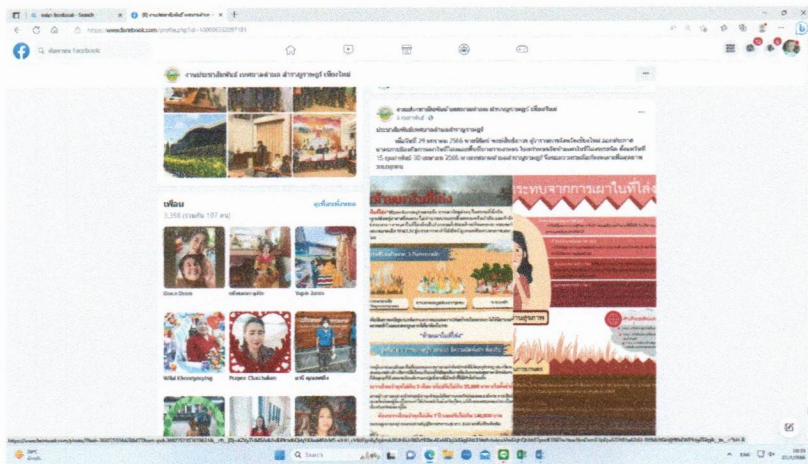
ค้นหา Facebook - Search
(8) งานประชาสัมพันธ์ เทศบาลตำบล

https://www.facebook.com/profile.php?id=100086332097181

ค้นหาบน Facebook

งานประชาสัมพันธ์ เทศบาลตำบล สำราญราษฎร์ เชียงใหม่

เพื่อน
3,356 (ร่วมกัน 187 คน)
ดูเพื่อนทั้งหมด

Dao Dom
Yupin Jomm
Wilai Khoonjaeying
Pranee Chaichakan
มาลี คุณยศยิ่ง

งานประชาสัมพันธ์ เทศบาลตำบล สำราญราษฎร์ เชียงใหม่
4 เมษายน

ประชาสัมพันธ์เทศบาลตำบลสำราญราษฎร์

ห้ามเผาในที่โล่ง

ผลกระทบจากการเผาในที่โล่ง

https://www.facebook.com/photo/?fbid=

Search

ENG